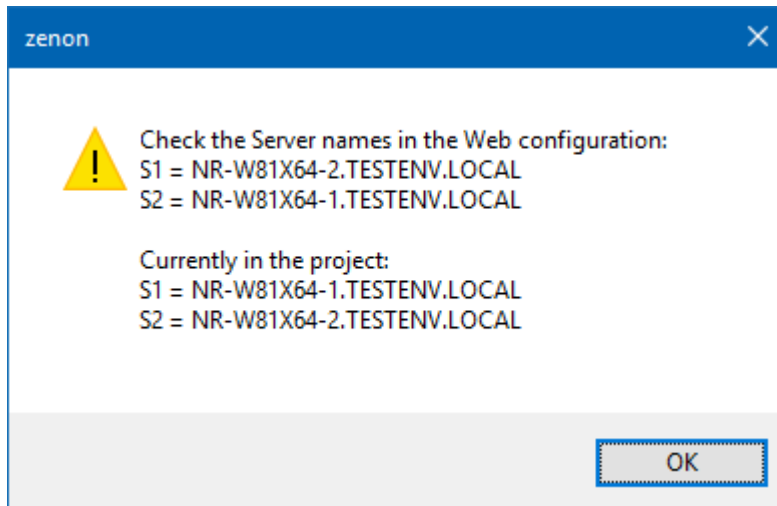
zenon

Check the Server names in the Web configuration:
S1 = NR-W81X64-2.TESTENV.LOCAL
S2 = NR-W81X64-1.TESTENV.LOCAL

Currently in the project:
S1 = NR-W81X64-1.TESTENV.LOCAL
S2 = NR-W81X64-2.TESTENV.LOCAL

OK